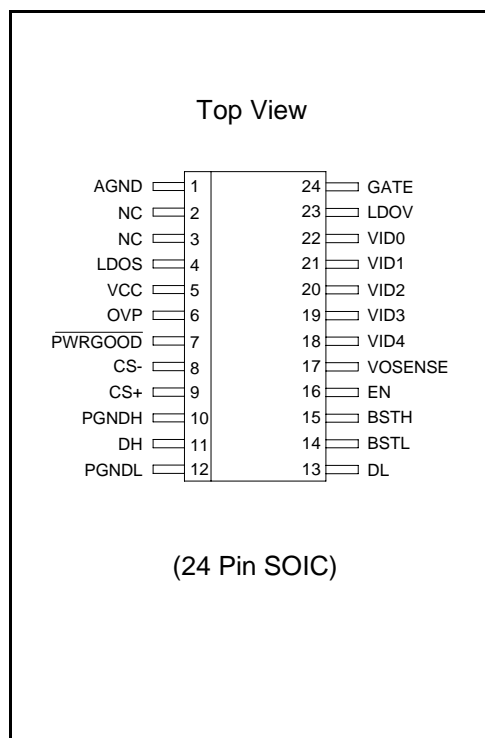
Top View

AGND 1
NC 2
NC 3
LDOS 4
VCC 5
OVP 6
$\overline{\text{PWRGOOD}}$ 7
CS- 8
CS+ 9
PGNDH 10
DH 11
PGNDL 12

24 GATE
23 LDOV
22 VID0
21 VID1
20 VID2
19 VID3
18 VID4
17 VOSENSE
16 EN
15 BSTH
14 BSTL
13 DL

(24 Pin SOIC)